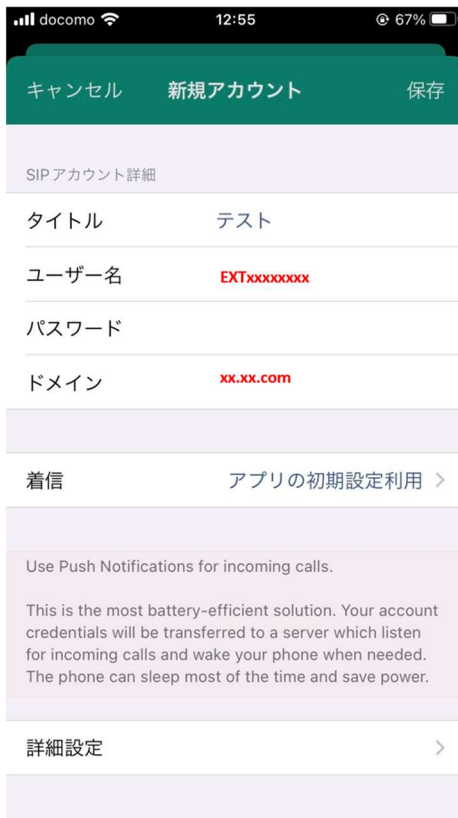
docomo 12:55 67%

キャンセル 新規アカウント 保存

SIPアカウント詳細

タイトル テスト

ユーザー名 EXTxxxxxxxx

パスワード

ドメイン xx.xx.com

着信 アプリの初期設定利用 >

Use Push Notifications for incoming calls.

This is the most battery-efficient solution. Your account credentials will be transferred to a server which listen for incoming calls and wake your phone when needed. The phone can sleep most of the time and save power.

詳細設定 >